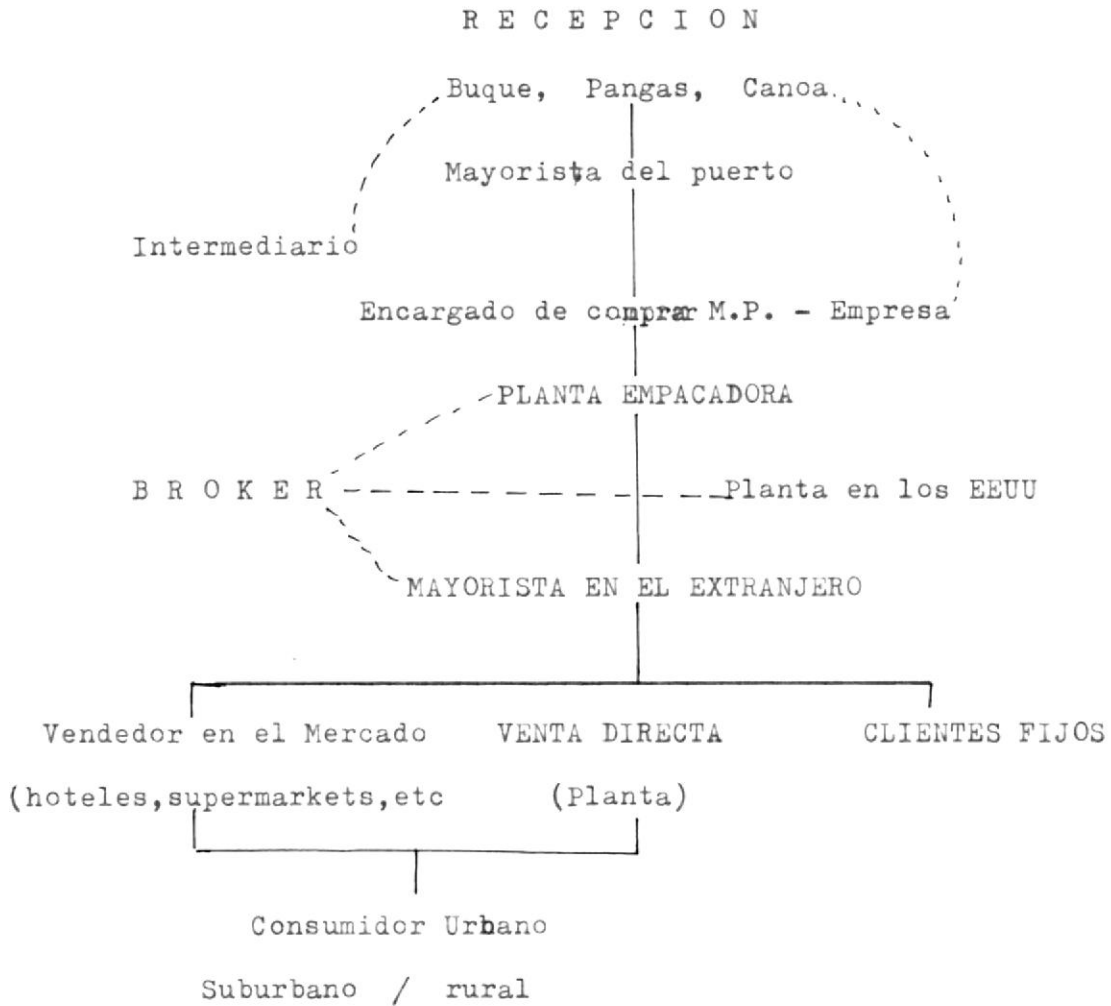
R E C E P C I O N

Buque, Pangas, Canoa.

Mayorista del puerto

Intermediario

Encargado de comprar M.P. - Empresa

PLANTA EMPACADORA

B R O K E R

Planta en los EEUU

MAYORISTA EN EL EXTRANJERO

Vendedor en el Mercado

VENTA DIRECTA

CLIENTES FIJOS

(hoteles,supermarkets,etc

(Planta)

Consumidor Urbano

Suburbano / rural